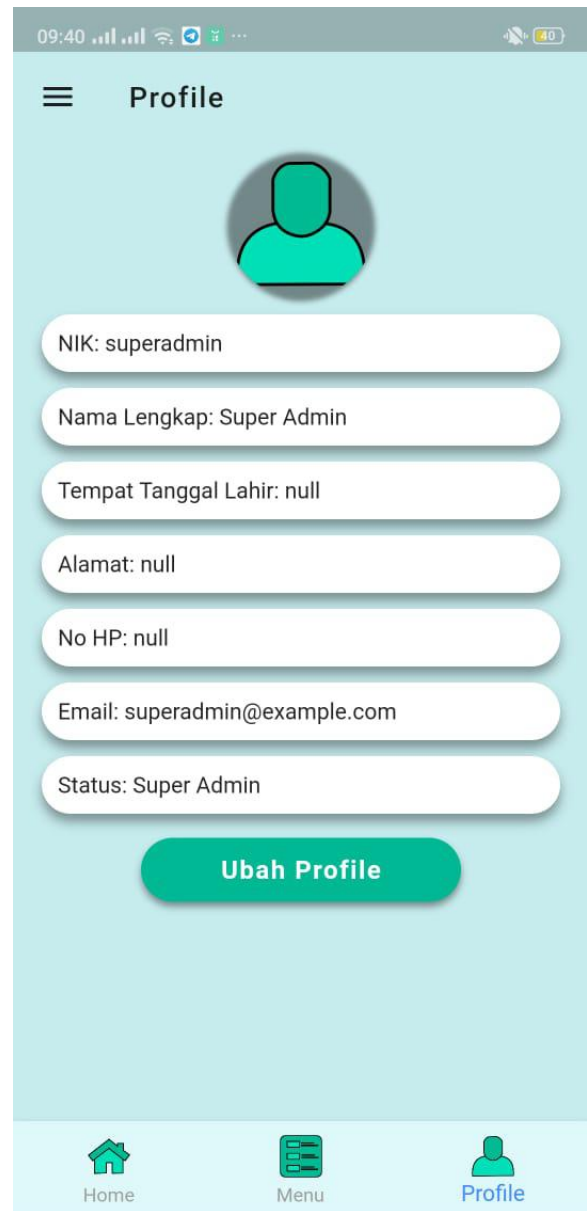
09:40 40

Profile

NIK: superadmin

Nama Lengkap: Super Admin

Tempat Tanggal Lahir: null

Alamat: null

No HP: null

Email: superadmin@example.com

Status: Super Admin

Ubah Profile

Home
Menu
Profile